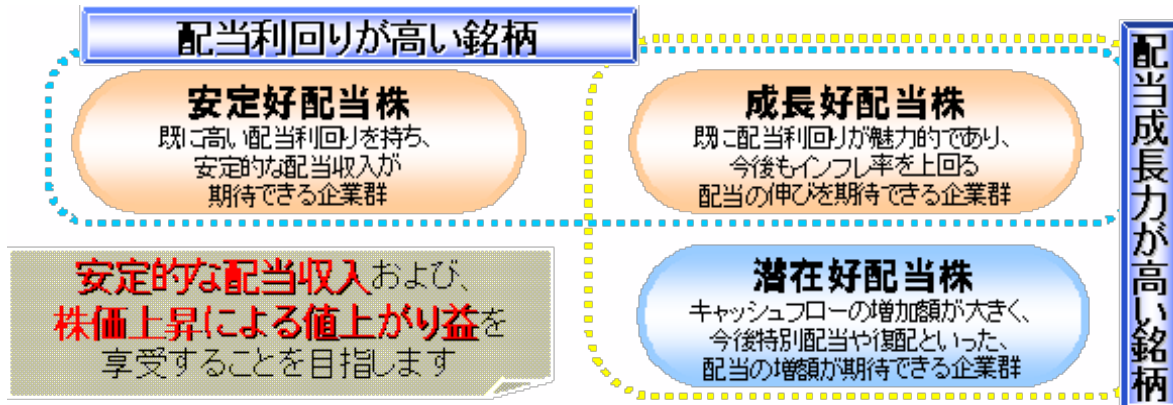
配当利回りが高い銘柄

安定好配当株
既に高い配当利回りを持ち、安定的な配当収入が期待できる企業群

成長好配当株
既に配当利回りが魅力的であり、今後もインフレ率を上回る配当の伸びを期待できる企業群

配当成長力が高い銘柄

安定的な配当収入および、株価上昇による値上がり益を享受することを目指します

潜在好配当株
キャッシュフローの増加額が大きく、今後特別配当や復配といった、配当の増額が期待できる企業群